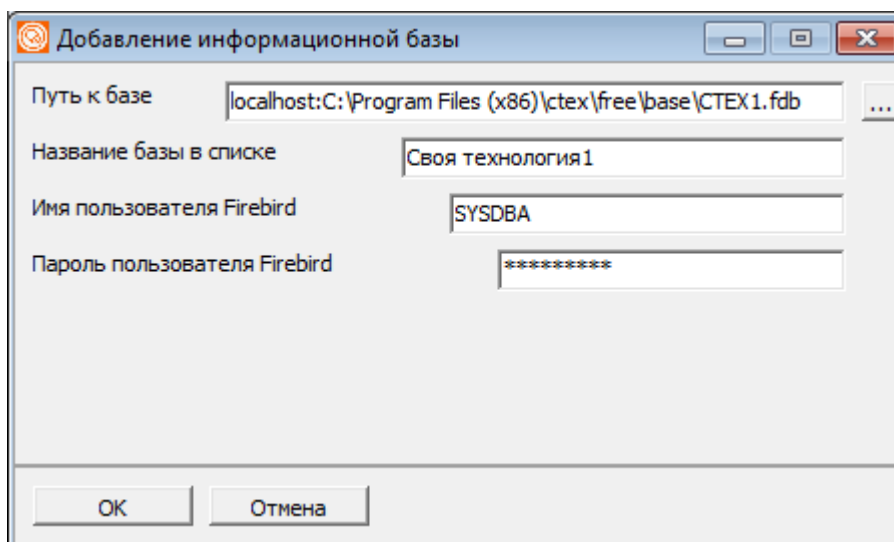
Добавление информационной базы

Путь к базе
localhost:C:\Program Files (x86)\ctex\free\base\CTEX1.fdb
...

Название базы в списке
Своя технология1

Имя пользователя Firebird
SYSDBA

Пароль пользователя Firebird
*********

OK
Отмена